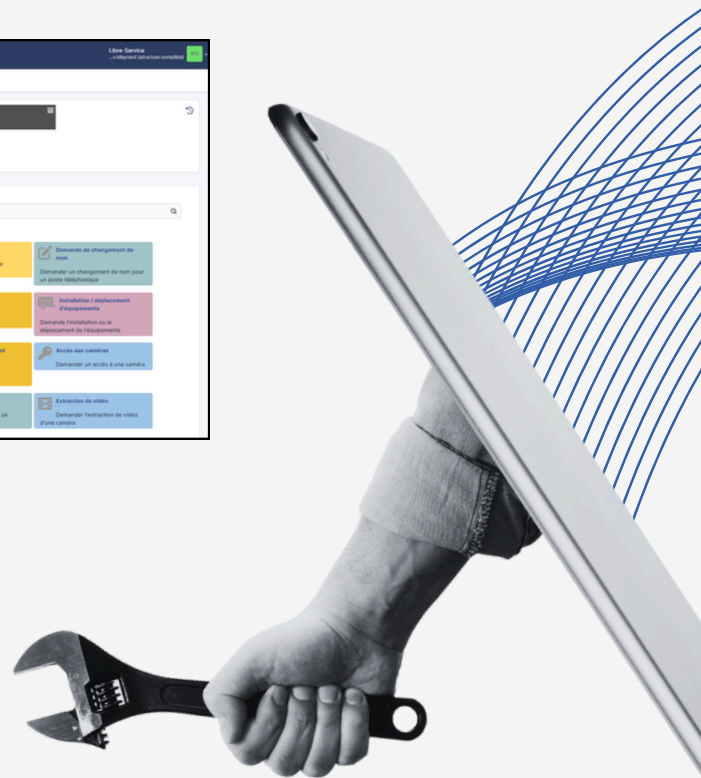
Libre-Service
...-Maynard (structure complète)

e

Demande de changement de nom

Demander un changement de nom pour un poste téléphonique

Installation / déplacement d'équipements

Demande l'installation ou le déplacement de l'équipements

nt

Accès aux caméras

Demander un accès à une caméra

un

Extraction de vidéo

Demander l'extraction de vidéo d'une caméra